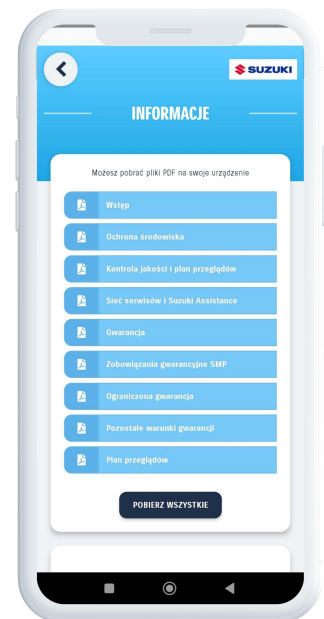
SUZUKI

INFORMACJE

Możesz pobrać pliki PDF na swoje urządzenie

Wstęp

Ochrona środowiska

Kontrola jakości i plan przeglądów

Sieć serwisów i Suzuki Assistance

Gwarancja

Zobowiązania gwarancyjne SMP

Ograniczona gwarancja

Pozostałe warunki gwarancji

Plan przeglądów

POBIERZ WSZYSTKIE